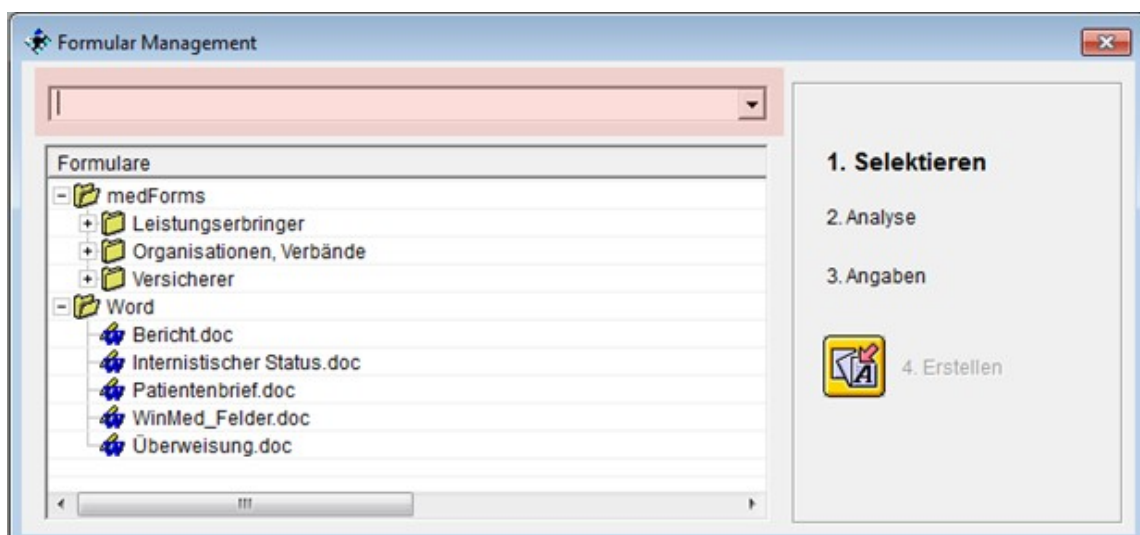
Formular Management

Formulare
medForms
Leistungserbringer
Organisationen, Verbände
Versicherer
Word
Bericht.doc
Internistischer Status.doc
Patientenbrief.doc
WinMed_Felder.doc
Überweisung.doc

1. Selektieren

2. Analyse

3. Angaben

4. Erstellen